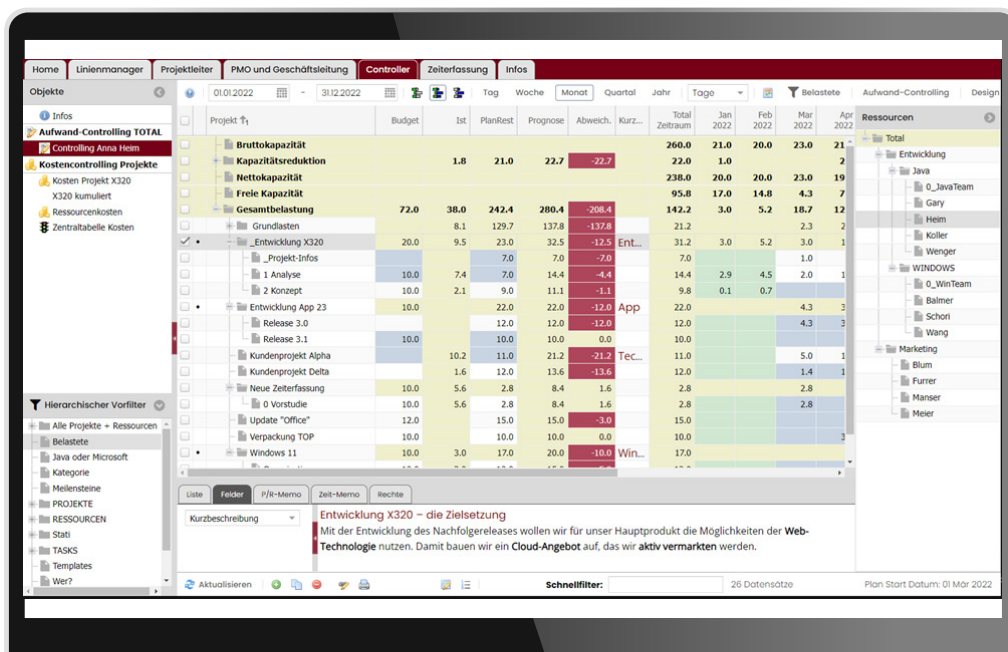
Home | Linienmanager | Projektleiter | PMO und Geschäftsleitung | Controller | Zeiterfassung | Infos

Objekte
Infos
Aufwand-Controlling TOTAL
Controlling Anna Heim
Kostencontrolling Projekte
Kosten Projekt X320
X320 kumuliert
Ressourcenkosten
Zentraltabelle Kosten

Hierarchischer Vorfilter
Alle Projekte + Ressourcen
Belastete
Java oder Microsoft
Kategorie
Meilensteine
PROJEKTE
RESSOURCEN
Stati
TASKS
Templates
Wer?

01.01.2022 - 31.12.2022 | Tag | Woche | Monat | Quartal | Jahr | Tage | Belastete | Aufwand-Controlling | Design

| Projekt | Budget | Ist | PlanRest | Prognose | Abweich. | Kurz... | Total Zeitraum | Jan 2022 | Feb 2022 | Mar 2022 | Apr 2022 |
|---|---|---|---|---|---|---|---|---|---|---|---|
| Bruttokapazität | | | | | | | 260.0 | 21.0 | 20.0 | 23.0 | 21 |
| Kapazitätsreduktion | | 1.8 | 21.0 | 22.7 | -22.7 | | 22.0 | 1.0 | | | |
| Nettokapazität | | | | | | | 238.0 | 20.0 | 20.0 | 23.0 | 19 |
| Freie Kapazität | | | | | | | 95.8 | 17.0 | 14.8 | 4.3 | 7 |
| Gesamtbelastung | 72.0 | 38.0 | 242.4 | 280.4 | -208.4 | | 142.2 | 3.0 | 5.2 | 18.7 | 12 |
| Grundlasten | | 8.1 | 129.7 | 137.8 | -137.8 | | 21.2 | | | 2.3 | 2 |
| _Entwicklung X320 | 20.0 | 9.5 | 23.0 | 32.5 | -12.5 | Ent... | 31.2 | 3.0 | 5.2 | 3.0 | 3 |
| _Projekt-Infos | | | 7.0 | 7.0 | -7.0 | | 7.0 | | | 1.0 | |
| 1 Analyse | 10.0 | 7.4 | 7.0 | 14.4 | -4.4 | | 14.4 | 2.9 | 4.5 | 2.0 | 1 |
| 2 Konzept | 10.0 | 2.1 | 9.0 | 11.1 | -1.1 | | 9.8 | 0.1 | 0.7 | | |
| Entwicklung App 23 | 10.0 | | 22.0 | 22.0 | -12.0 | App | 22.0 | | | 4.3 | 3 |
| Release 3.0 | | | 12.0 | 12.0 | -12.0 | | 12.0 | | | 4.3 | 3 |
| Release 3.1 | 10.0 | | 10.0 | 10.0 | 0.0 | | 10.0 | | | | |
| Kundenprojekt Alpha | | 10.2 | 11.0 | 21.2 | -21.2 | Tec... | 11.0 | | | 5.0 | 1 |
| Kundenprojekt Delta | | 1.6 | 12.0 | 13.6 | -13.6 | | 12.0 | | | 1.4 | 1 |
| Neue Zeiterfassung | 10.0 | 5.6 | 2.8 | 8.4 | 1.6 | | 2.8 | | | 2.8 | |
| 0 Vorstudie | 10.0 | 5.6 | 2.8 | 8.4 | 1.6 | | 2.8 | | | 2.8 | |
| Update "Office" | 12.0 | | 15.0 | 15.0 | -3.0 | | 15.0 | | | | |
| Verpackung TOP | 10.0 | | 10.0 | 10.0 | 0.0 | | 10.0 | | | | 3 |
| Windows 11 | 10.0 | 3.0 | 17.0 | 20.0 | -10.0 | Win... | 17.0 | | | | |

Ressourcen
Total
Entwicklung
Java
0_JavaTeam
Gary
Heim
Koller
Wenger
WINDOWS
0_WinTeam
Balmer
Schori
Wang
Marketing
Blum
Furrer
Manser
Meier

Liste | Felder | P/R-Memo | Zeit-Memo | Rechte
Kurzbeschreibung
Entwicklung X320 – die Zielsetzung
Mit der Entwicklung des Nachfolgereleases wollen wir für unser Hauptprodukt die Möglichkeiten der Web-Technologie nutzen. Damit bauen wir ein Cloud-Angebot auf, das wir aktiv vermarkten werden.

Aktualisieren | Schnellfilter: | 26 Datensätze | Plan Start Datum: 01 Mär 2022